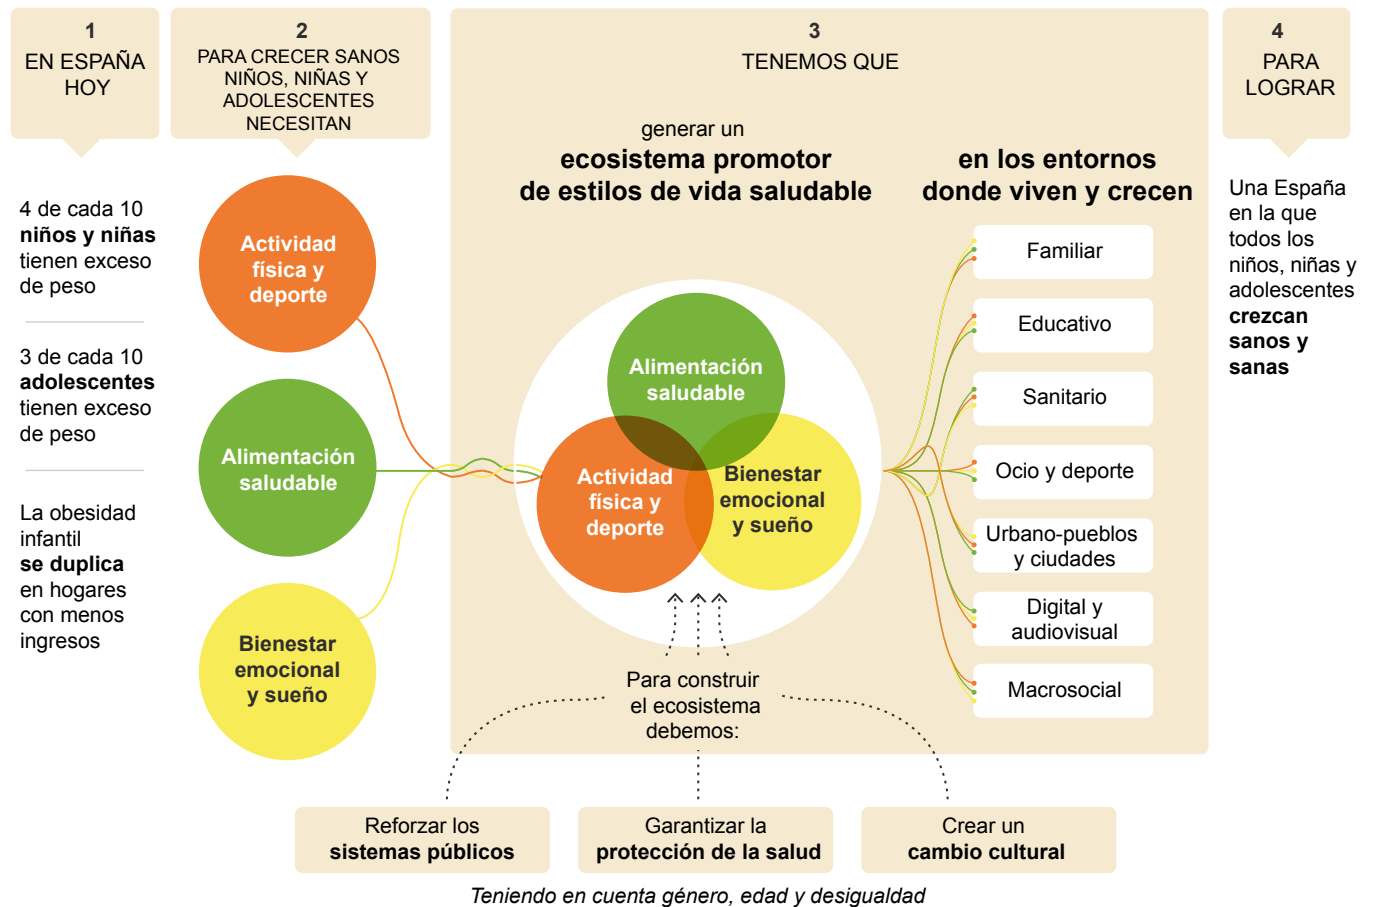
1
EN ESPAÑA HOY

4 de cada 10 **niños y niñas** tienen exceso de peso

3 de cada 10 **adolescentes** tienen exceso de peso

La obesidad infantil **se duplica** en hogares con menos ingresos

2
PARA CRECER SANOS NIÑOS, NIÑAS Y ADOLESCENTES NECESITAN

Actividad física y deporte

Alimentación saludable

Bienestar emocional y sueño

3
TENEMOS QUE

generar un
**ecosistema promotor de estilos de vida saludable**

**en los entornos donde viven y crecen**

Alimentación saludable

Actividad física y deporte

Bienestar emocional y sueño

Familiar

Educativo

Sanitario

Ocio y deporte

Urbano-pueblos y ciudades

Digital y audiovisual

Macrosocial

Para construir el ecosistema debemos:

Reforzar los **sistemas públicos**

Garantizar la **protección de la salud**

Crear un **cambio cultural**

*Teniendo en cuenta género, edad y desigualdad*

4
PARA LOGRAR

Una España en la que todos los niños, niñas y adolescentes **crezcan sanos y sanas**